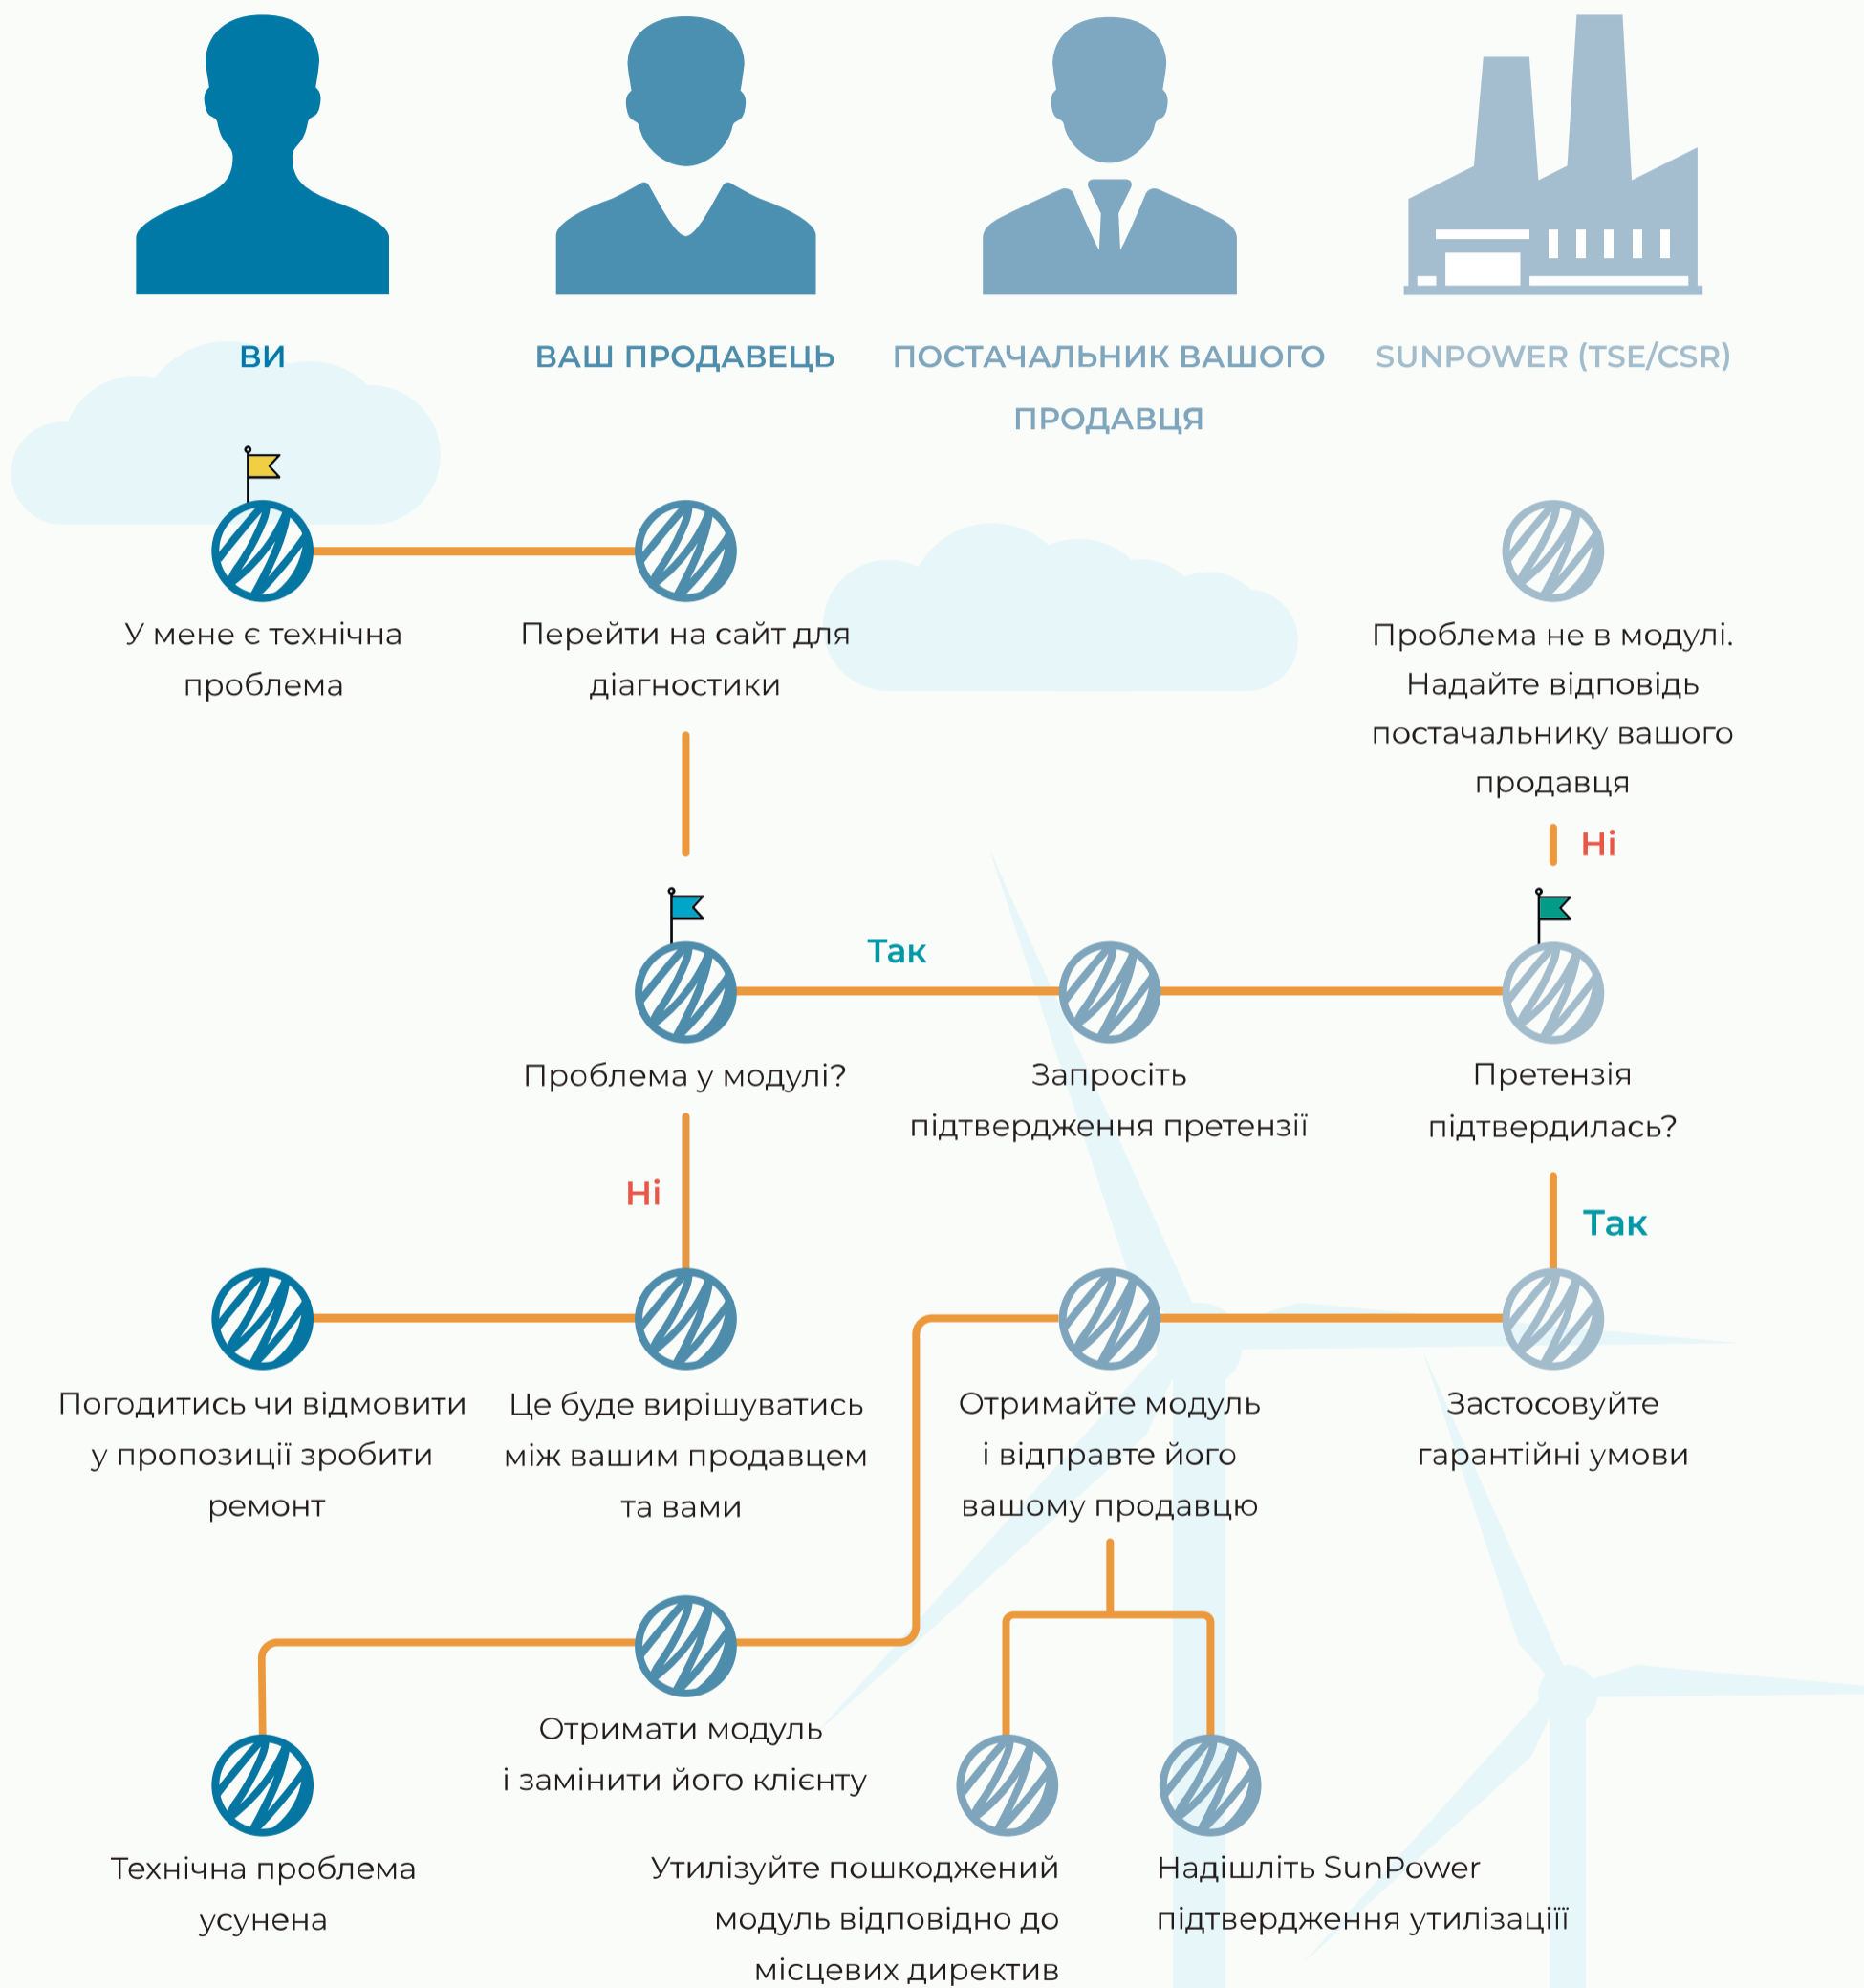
ВИ

ВАШ ПРОДАВЕЦЬ

ПОСТАЧАЛЬНИК ВАШОГО ПРОДАВЦЯ

SUNPOWER (TSE/CSR)

У мене є технічна проблема

Перейти на сайт для діагностики

Проблема не в модулі. Надайте відповідь постачальнику вашого продавця

Ні

Так

Проблема у модулі?

Запросіть підтвердження претензії

Претензія підтвердилась?

Ні

Так

Погодитись чи відмовити у пропозиції зробити ремонт

Це буде вирішуватись між вашим продавцем та вами

Отримайте модуль і відправте його вашому продавцю

Застосовуйте гарантійні умови

Отримати модуль і замінити його клієнту

Технічна проблема усунена

Утилізуйте пошкоджений модуль відповідно до місцевих директив

Надішліть SunPower підтвердження утилізації